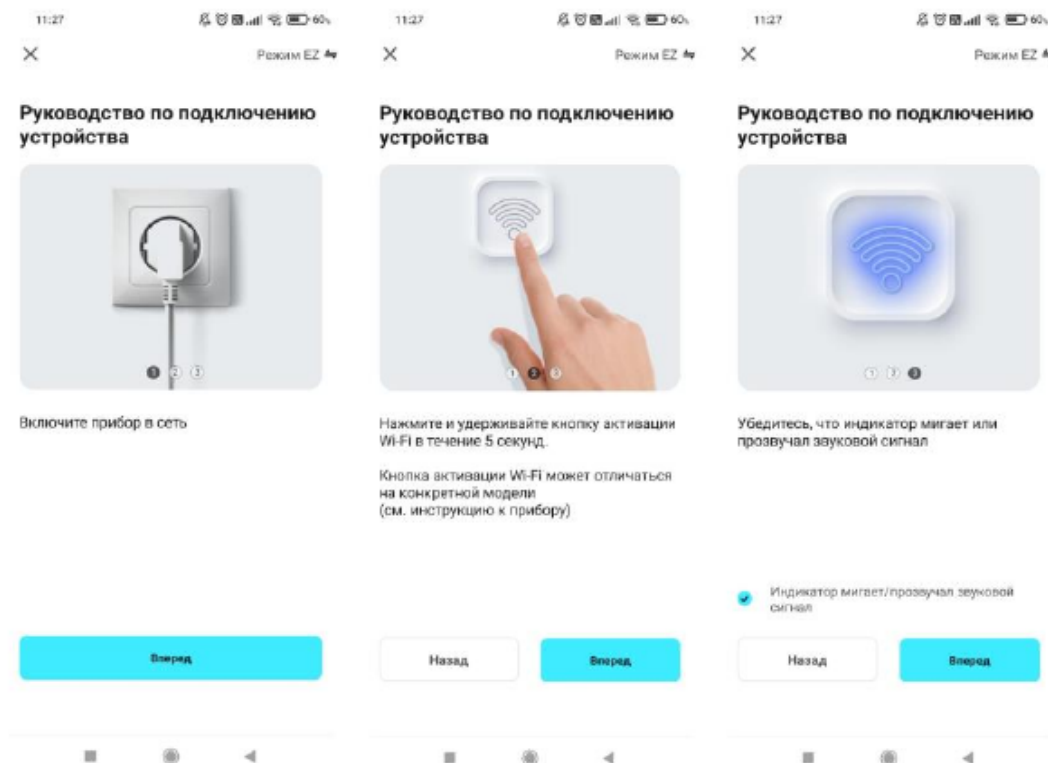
11:27

×

Режим EZ

Руководство по подключению устройства

1 2 3

Включите прибор в сеть

Вперед

11:27

×

Режим EZ

Руководство по подключению устройства

1 2 3

Нажмите и удерживайте кнопку активации Wi-Fi в течение 5 секунд.

Кнопка активации Wi-Fi может отличаться на конкретной модели (см. инструкцию к прибору)

Назад

Вперед

11:27

×

Режим EZ

Руководство по подключению устройства

1 2 3

Убедитесь, что индикатор мигает или прозвучал звуковой сигнал

Индикатор мигает/прозвучал звуковой сигнал

Назад

Вперед